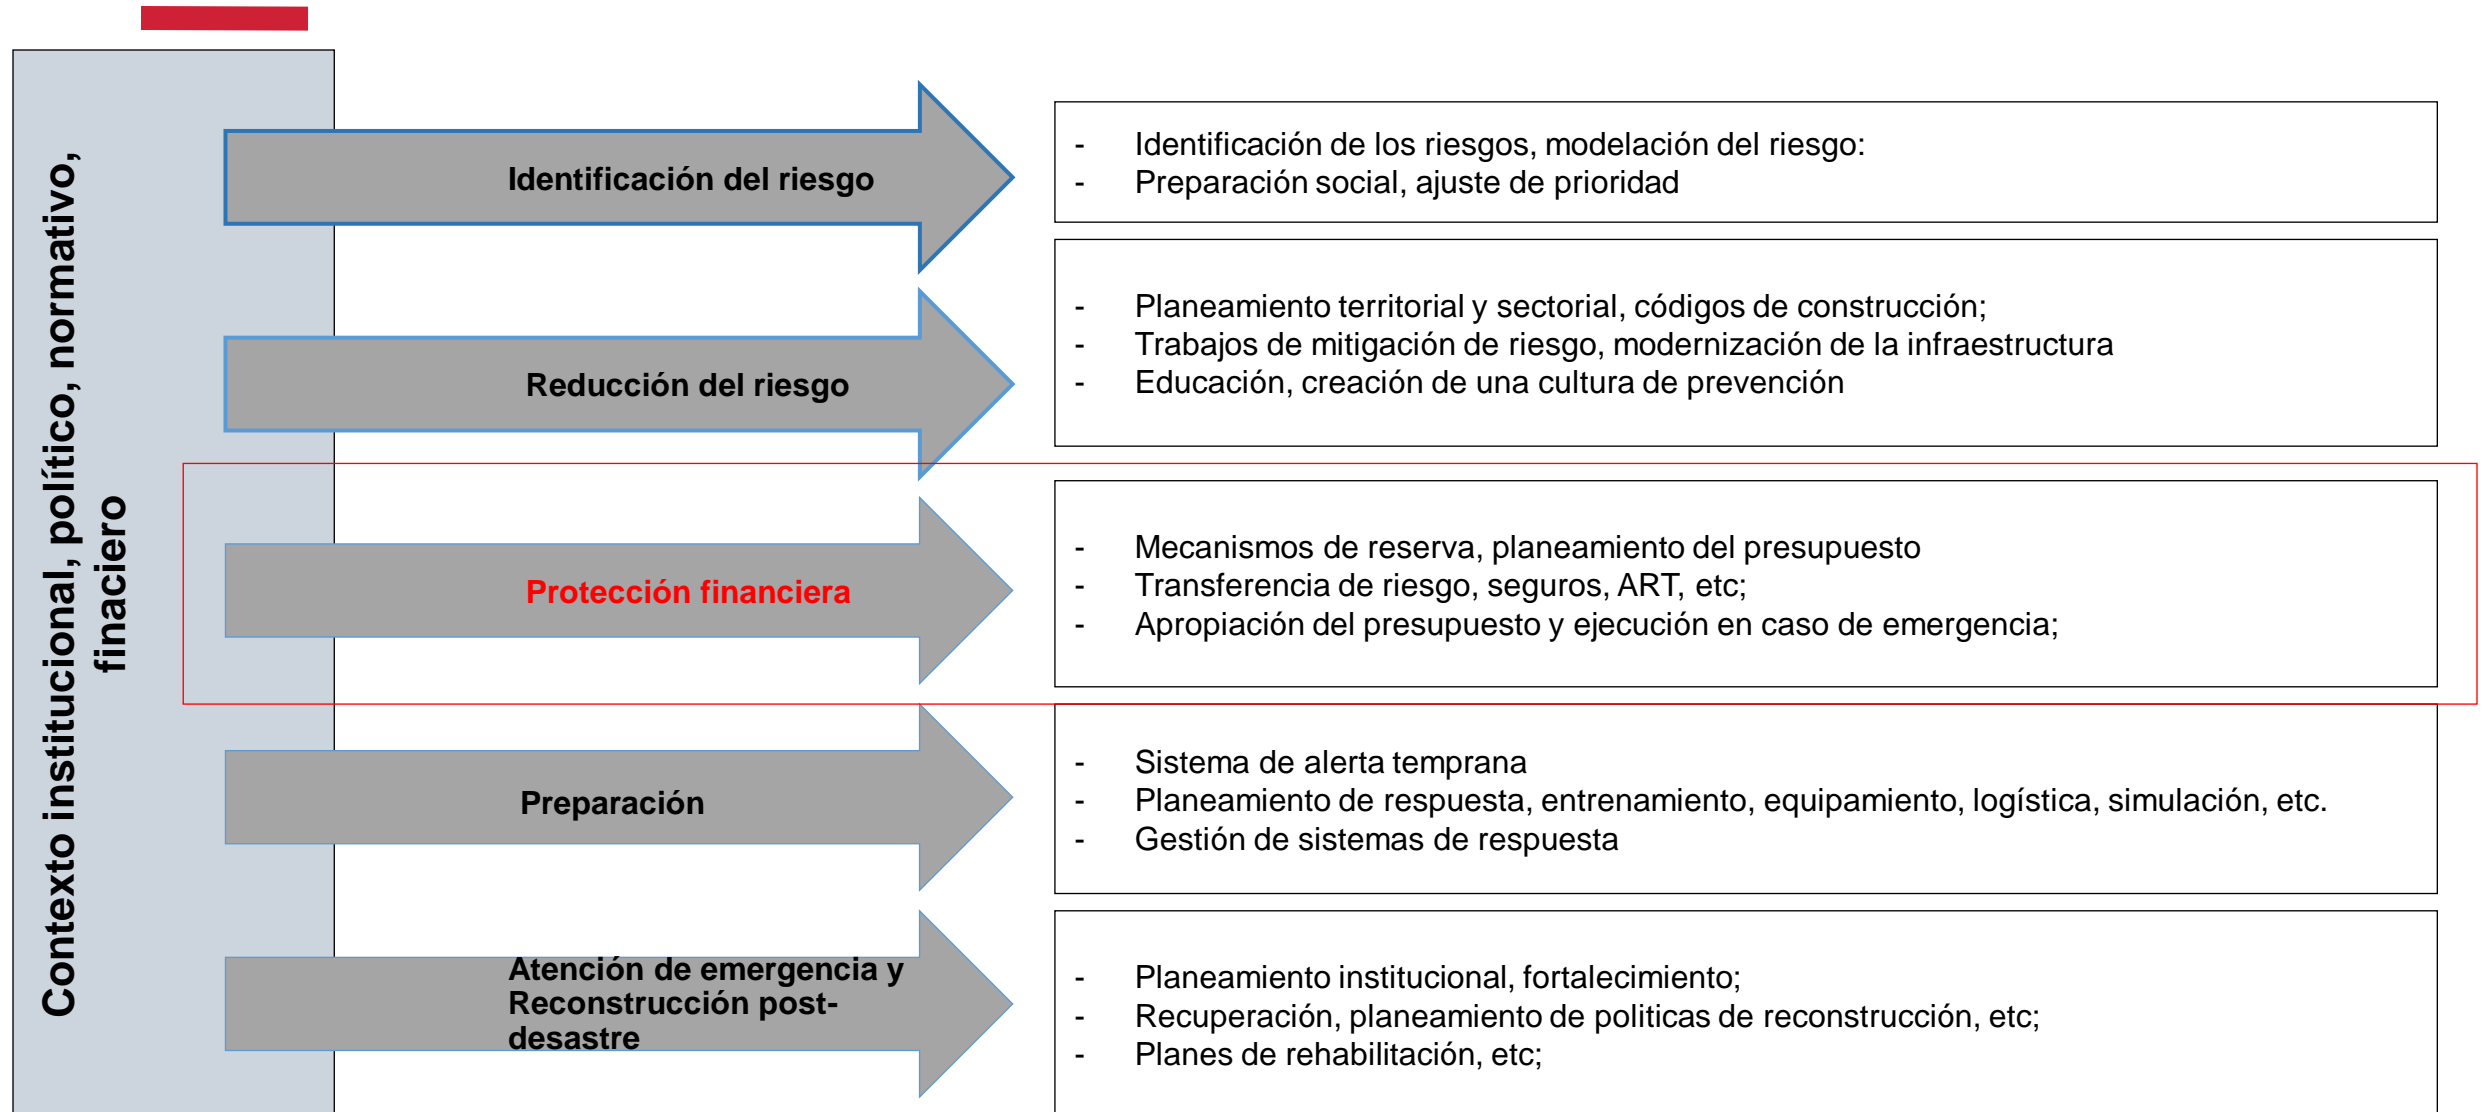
Contexto institucional, político, normativo, finaciero

Identificación del riesgo

- Identificación de los riesgos, modelación del riesgo:
- Preparación social, ajuste de prioridad

Reducción del riesgo

- Planeamiento territorial y sectorial, códigos de construcción;
- Trabajos de mitigación de riesgo, modernización de la infraestructura
- Educación, creación de una cultura de prevención

Protección financiera

- Mecanismos de reserva, planeamiento del presupuesto
- Transferencia de riesgo, seguros, ART, etc;
- Apropiación del presupuesto y ejecución en caso de emergencia;

Preparación

- Sistema de alerta temprana
- Planeamiento de respuesta, entrenamiento, equipamiento, logística, simulación, etc.
- Gestión de sistemas de respuesta

Atención de emergencia y Reconstrucción post-desastre

- Planeamiento institucional, fortalecimiento;
- Recuperación, planeamiento de politicas de reconstrucción, etc;
- Planes de rehabilitación, etc;